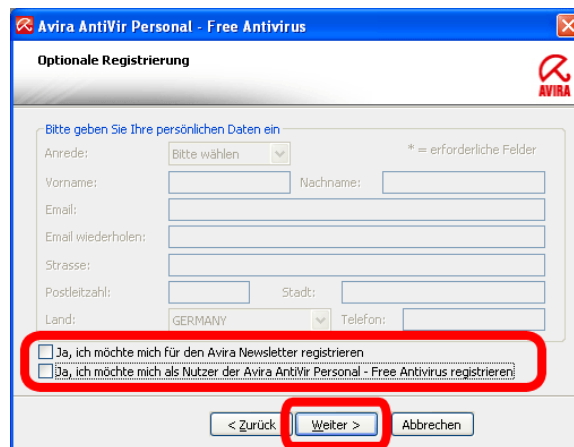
Avira AntiVir Personal - Free Antivirus

Optionale Registrierung

AVIRA

Bitte geben Sie Ihre persönlichen Daten ein

Anrede: Bitte wählen

* = erforderliche Felder

Vorname:

Nachname:

Email:

Email wiederholen:

Strasse:

Postleitzahl:

Stadt:

Land: GERMANY

Telefon:

Ja, ich möchte mich für den Avira Newsletter registrieren

Ja, ich möchte mich als Nutzer der Avira AntiVir Personal - Free Antivirus registrieren

< Zurück

Weiter >

Abbrechen